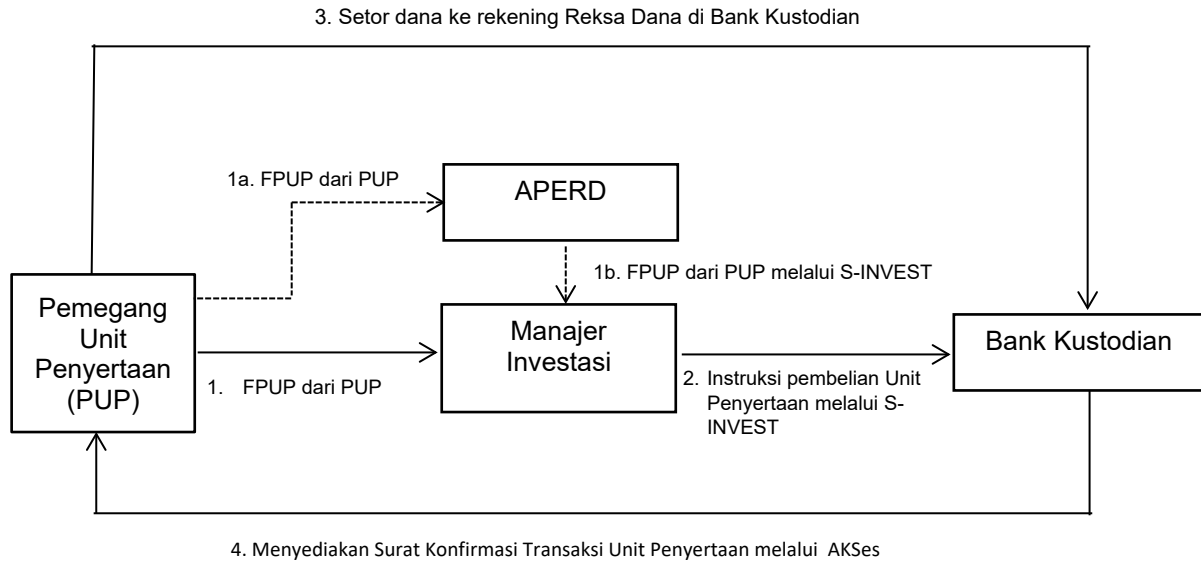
3. Setor dana ke rekening Reksa Dana di Bank Kustodian

1a. FPUP dari PUP

APERD

1b. FPUP dari PUP melalui S-INVEST

Pemegang Unit Penyertaan (PUP)

Manajer Investasi

Bank Kustodian

1. FPUP dari PUP

2. Instruksi pembelian Unit Penyertaan melalui S-INVEST

4. Menyediakan Surat Konfirmasi Transaksi Unit Penyertaan melalui AKSes